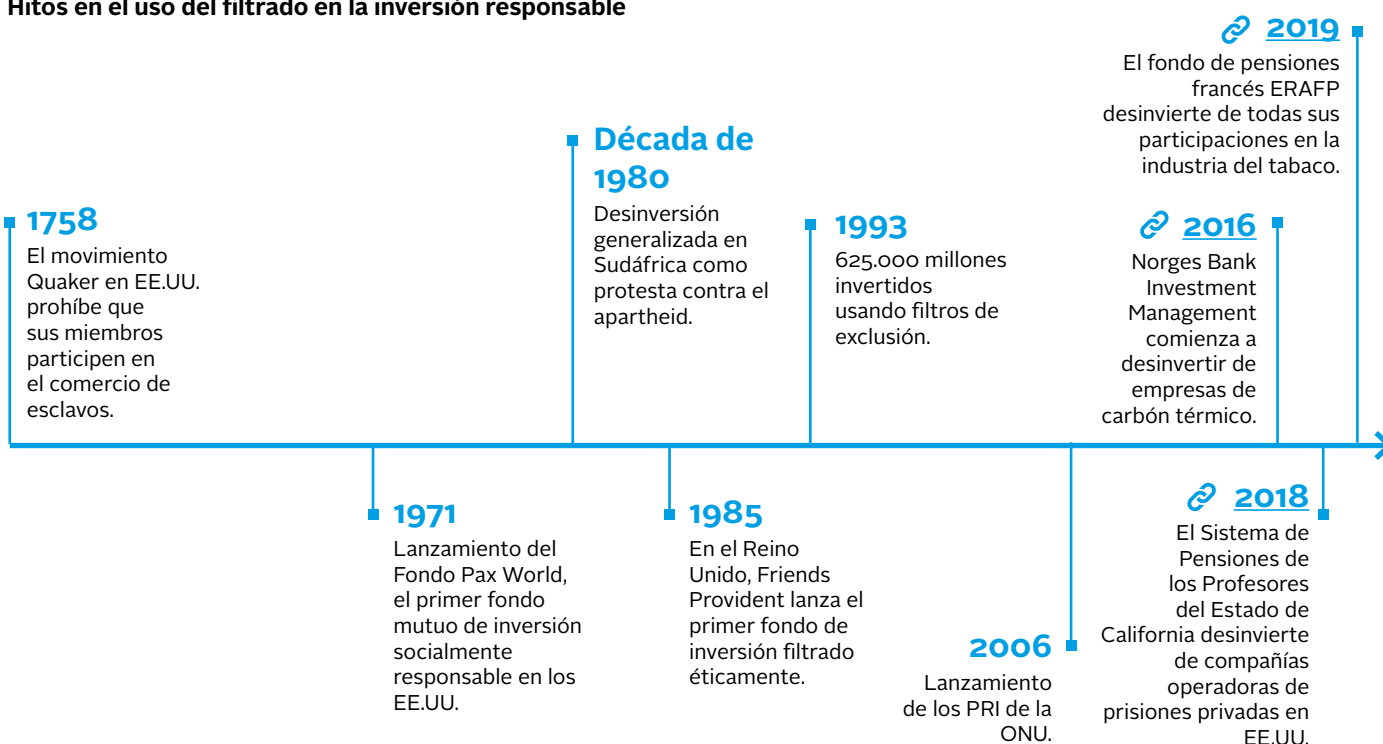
Hitos en el uso del filtrado en la inversión responsable

1758
El movimiento Quaker en EE.UU. prohíbe que sus miembros participen en el comercio de esclavos.

1971
Lanzamiento del Fondo Pax World, el primer fondo mutuo de inversión socialmente responsable en los EE.UU.

Década de 1980
Desinversión generalizada en Sudáfrica como protesta contra el apartheid.

1985
En el Reino Unido, Friends Provident lanza el primer fondo de inversión filtrado éticamente.

1993
625.000 millones invertidos usando filtros de exclusión.

2006
Lanzamiento de los PRI de la ONU.

2016
Norges Bank Investment Management comienza a desinvertir de empresas de carbón térmico.

2018
El Sistema de Pensiones de los Profesores del Estado de California desinvierte de compañías operadoras de prisiones privadas en EE.UU.

2019
El fondo de pensiones francés ERAFP desinvierte de todas sus participaciones en la industria del tabaco.